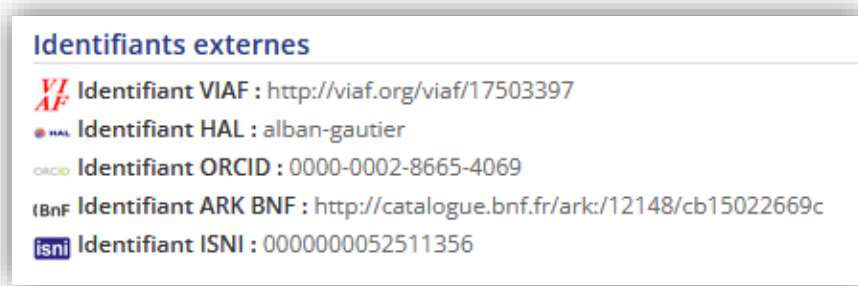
Identifiants externes

VIAF Identifiant VIAF : http://viaf.org/viaf/17503397

HAL Identifiant HAL : alban-gautier

ORCID Identifiant ORCID : 0000-0002-8665-4069

(BnF Identifiant ARK BNF : http://catalogue.bnf.fr/ark:/12148/cb15022669c

isni Identifiant ISNI : 0000000052511356